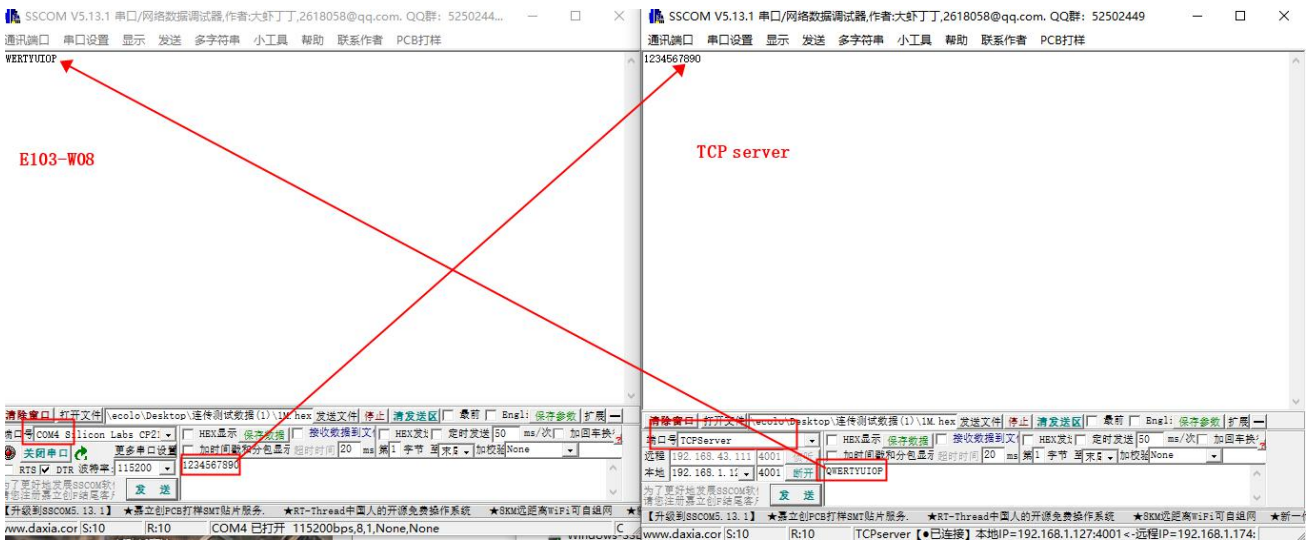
SSCOM V5.13.1 串口/网络数据调试器,作者:大虾丁丁,2618058@qq.com. QQ群: 5250244...

通讯端口 串口设置 显示 发送 多字符串 小工具 帮助 联系作者 PCB打样

WERTYUIOP

E103-W08

清除窗口 打开文件 \ecolo\Desktop\连传测试数据(1)\1M.hex 发送文件 停止 清发送区 最前 English 保存参数 扩展 —

端口号 COM4 Silicon Labs CP21 HEX显示 保存数据 接收数据到文件 HEX发送 定时发送 50 ms/次 加回车换行

关闭串口 更多串口设置 加时间戳和分包显示 超时时间 20 ms 第1 字节 至末尾 加校验 None

RTS DTR 波特率 115200 1234567890

为了更好地发展SSCOM软件 请您注册嘉立创F结尾客户 发送

【升级到SSCOM5.13.1】 ★嘉立创PCB打样SMT贴片服务. ★RT-Thread中国人的开源免费操作系统 ★8KM远距离WiFi可自组网

www.daxia.cor S:10 R:10 COM4 已打开 115200bps,8,1,None,None

SSCOM V5.13.1 串口/网络数据调试器,作者:大虾丁丁,2618058@qq.com. QQ群: 52502449

通讯端口 串口设置 显示 发送 多字符串 小工具 帮助 联系作者 PCB打样

1234567890

TCP server

清除窗口 打开文件 \ecolo\Desktop\连传测试数据(1)\1M.hex 发送文件 停止 清发送区 最前 English 保存参数 扩展 —

端口号 TCPServer HEX显示 保存数据 接收数据到文件 HEX发送 定时发送 50 ms/次 加回车换行

远程 192.168.43.111 4001 加时间戳和分包显示 超时时间 20 ms 第1 字节 至末尾 加校验 None

本地 192.168.1.12 4001 断开 QWERTYUIOP

为了更好地发展SSCOM软件 请您注册嘉立创F结尾客户 发送

【升级到SSCOM5.13.1】 ★嘉立创PCB打样SMT贴片服务. ★RT-Thread中国人的开源免费操作系统 ★8KM远距离WiFi可自组网 ★新一代

www.daxia.cor S:10 R:10 TCPserver【●已连接】本地IP=192.168.1.127:4001<-远程IP=192.168.1.174: